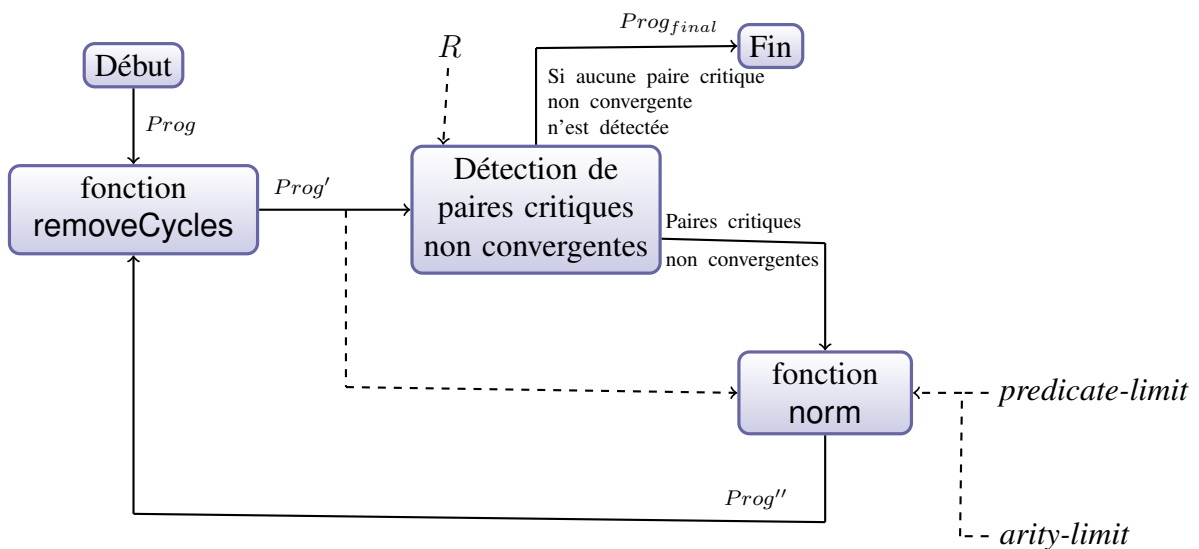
Début

$Prog$

fonction
removeCycles

$Prog'$

$R$

Détection de paires critiques non convergentes

$Prog_{final}$

Fin

Si aucune paire critique non convergente n'est détectée

Paires critiques non convergentes

fonction
norm

*predicate-limit*

*arity-limit*

$Prog''$